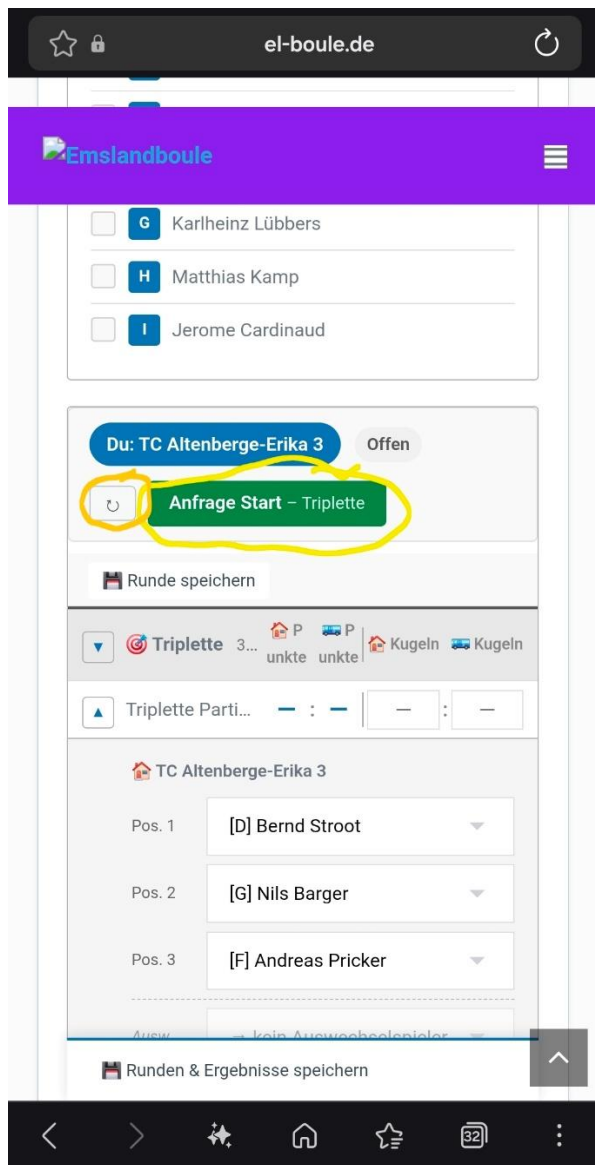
el-boule.de

Emslandboule

G Karlheinz Lübbers

H Matthias Kamp

I Jerome Cardinaud

Du: TC Altenberge-Erika 3 Offen

Anfrage Start – Triplette

Runde speichern

Triplette 3... P unkte P unkte Kugeln Kugeln

Triplette Parti... – : – – : –

TC Altenberge-Erika 3

Pos. 1 [D] Bernd Stroot

Pos. 2 [G] Nils Barger

Pos. 3 [F] Andreas Pricker

Ausw. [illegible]

Runden & Ergebnisse speichern

32